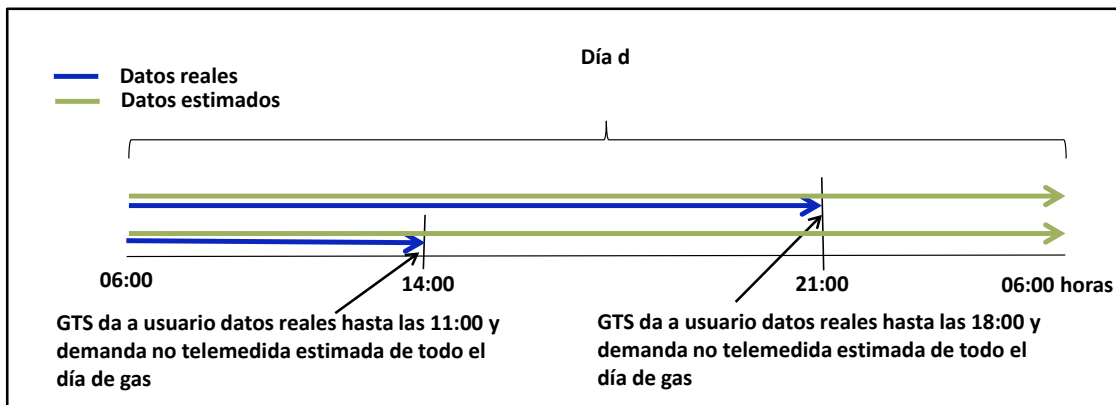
Día d

Datos reales
Datos estimados

06:00
14:00
21:00
06:00 horas

GTS da a usuario datos reales hasta las 11:00 y demanda no telemedida estimada de todo el día de gas

GTS da a usuario datos reales hasta las 18:00 y demanda no telemedida estimada de todo el día de gas